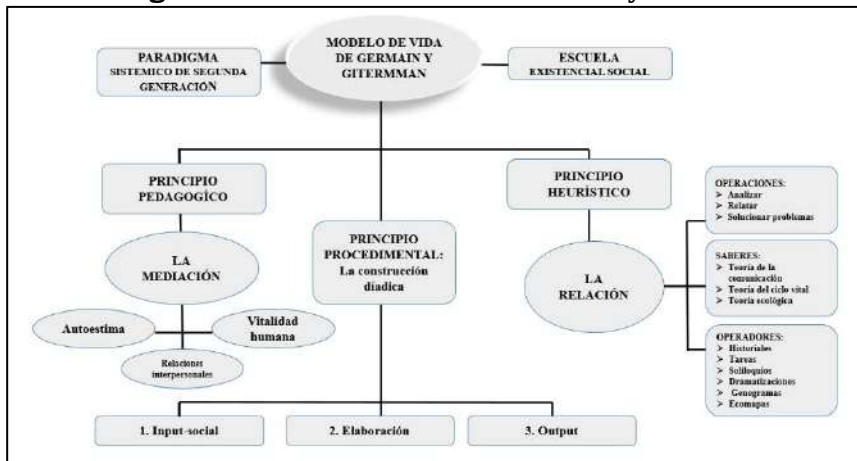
PARADIGMA SISTEMICO DE SEGUNDA GENERACIÓN

MODELO DE VIDA DE GERMAIN Y GITERMMAN

ESCUELA EXISTENCIAL SOCIAL

PRINCIPIO PEDAGOGÍCO

PRINCIPIO PROCEDIMENTAL: La construcción diádica

PRINCIPIO HEURÍSTICO

OPERACIONES:
➤ Analizar
➤ Relatar
➤ Solucionar problemas

LA MEDIACIÓN

SABERES:
➤ Teoría de la comunicación
➤ Teoría del ciclo vital
➤ Teoría ecológica

LA RELACIÓN

Autoestima

Vitalidad humana

Relaciones interpersonales

OPERADORES:
➤ Historiales
➤ Tareas
➤ Soliloquios
➤ Dramatizaciones
➤ Genogramas
➤ Ecomapas

1. Input-social

2. Elaboración

3. Output